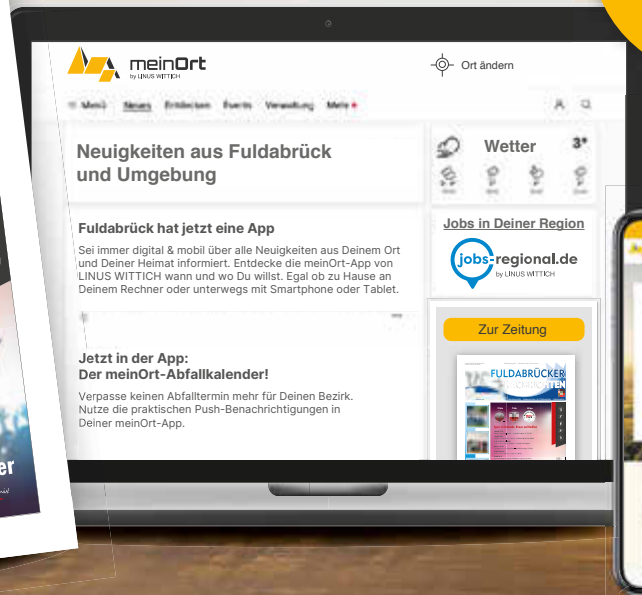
meinOrt
by LINUS WITTICH

Ort ändern

Menü News Entdecken Events Verwaltung Mehr

Neuigkeiten aus Fuldabrück und Umgebung

Wetter 3°

Fuldabrück hat jetzt eine App

Sei immer digital & mobil über alle Neuigkeiten aus Deinem Ort und Deiner Heimat informiert. Entdecke die meinOrt-App von LINUS WITTICH wann und wo Du willst. Egal ob zu Hause an Deinem Rechner oder unterwegs mit Smartphone oder Tablet.

Jobs in Deiner Region

jobs-regional.de
by LINUS WITTICH

Zur Zeitung

FULDABRÜCKER
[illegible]TEN

Jetzt in der App:
Der meinOrt-Abfallkalender!

Verpasse keinen Abfalltermin mehr für Deinen Bezirk. Nutze die praktischen Push-Benachrichtigungen in Deiner meinOrt-App.

er